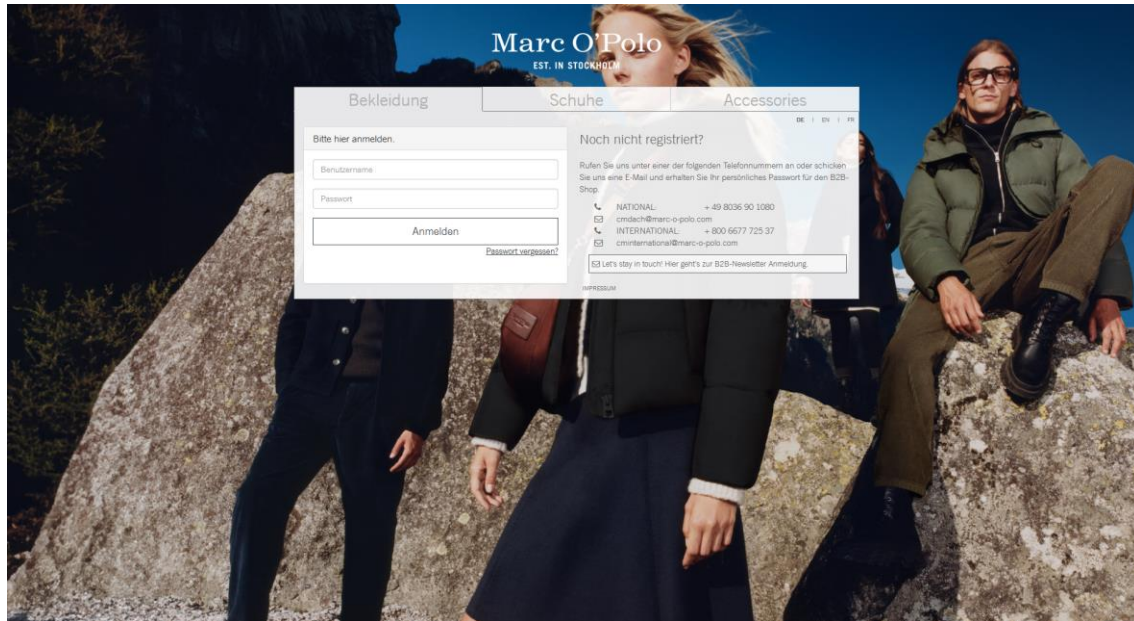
Marc O'Polo
EST. IN STOCKHOLM

Bekleidung
Schuhe
Accessories

DE | EN | FR

Bitte hier anmelden.

Benutzername

Passwort

Anmelden

Passwort vergessen?

Noch nicht registriert?

Rufen Sie uns unter einer der folgenden Telefonnummern an oder schicken Sie uns eine E-Mail und erhalten Sie Ihr persönliches Passwort für den B2B-Shop.

NATIONAL: + 49 8036 90 1080
cmdach@marc-o-polo.com
INTERNATIONAL: + 800 6677 725 37
cminternational@marc-o-polo.com

Let's stay in touch! Hier geht's zur B2B-Newsletter Anmeldung.

IMPRESSUM